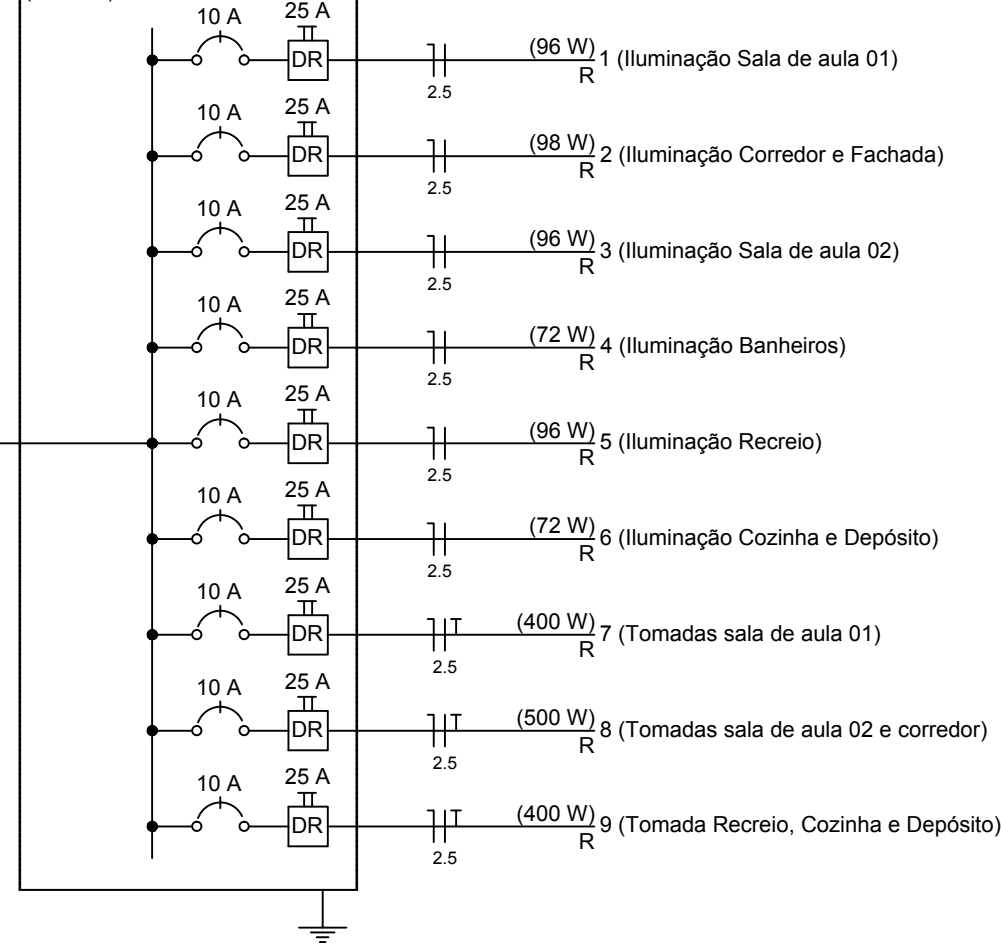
10 A
25 A
DR
2.5
(96 W)
R
1 (Iluminação Sala de aula 01)

10 A
25 A
DR
2.5
(98 W)
R
2 (Iluminação Corredor e Fachada)

10 A
25 A
DR
2.5
(96 W)
R
3 (Iluminação Sala de aula 02)

10 A
25 A
DR
2.5
(72 W)
R
4 (Iluminação Banheiros)

10 A
25 A
DR
2.5
(96 W)
R
5 (Iluminação Recreio)

10 A
25 A
DR
2.5
(72 W)
R
6 (Iluminação Cozinha e Depósito)

10 A
25 A
DR
T
2.5
(400 W)
R
7 (Tomadas sala de aula 01)

10 A
25 A
DR
T
2.5
(500 W)
R
8 (Tomadas sala de aula 02 e corredor)

10 A
25 A
DR
T
2.5
(400 W)
R
9 (Tomada Recreio, Cozinha e Depósito)